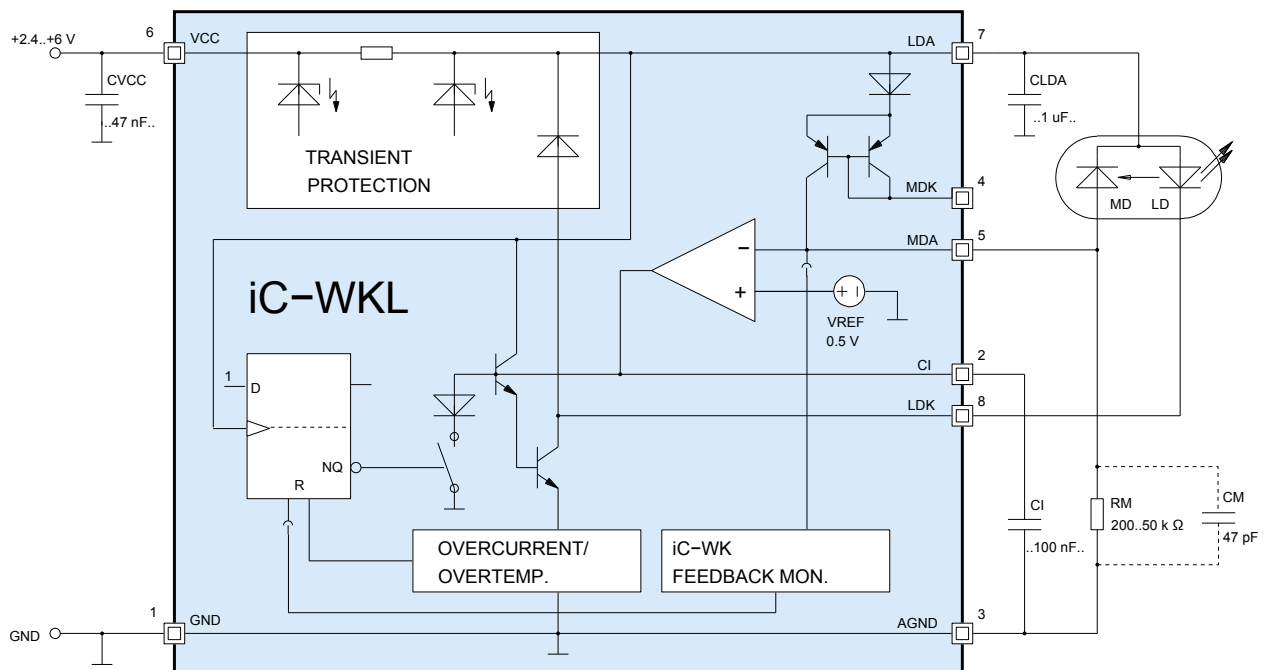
+2.4..+6 V
6
VCC
CVCC
..47 nF..
TRANSIENT
PROTECTION
LDA
7
CLDA
..1 uF..
MDK
4
MD
LD
MDA
5
−
+
VREF
0.5 V
iC−WKL
1
D
NQ
R
CI
2
LDK
8
CI
..100 nF..
RM
200..50 k Ω
CM
47 pF
OVERCURRENT/
OVERTEMP.
iC−WK
FEEDBACK MON.
1
GND
GND
AGND
3